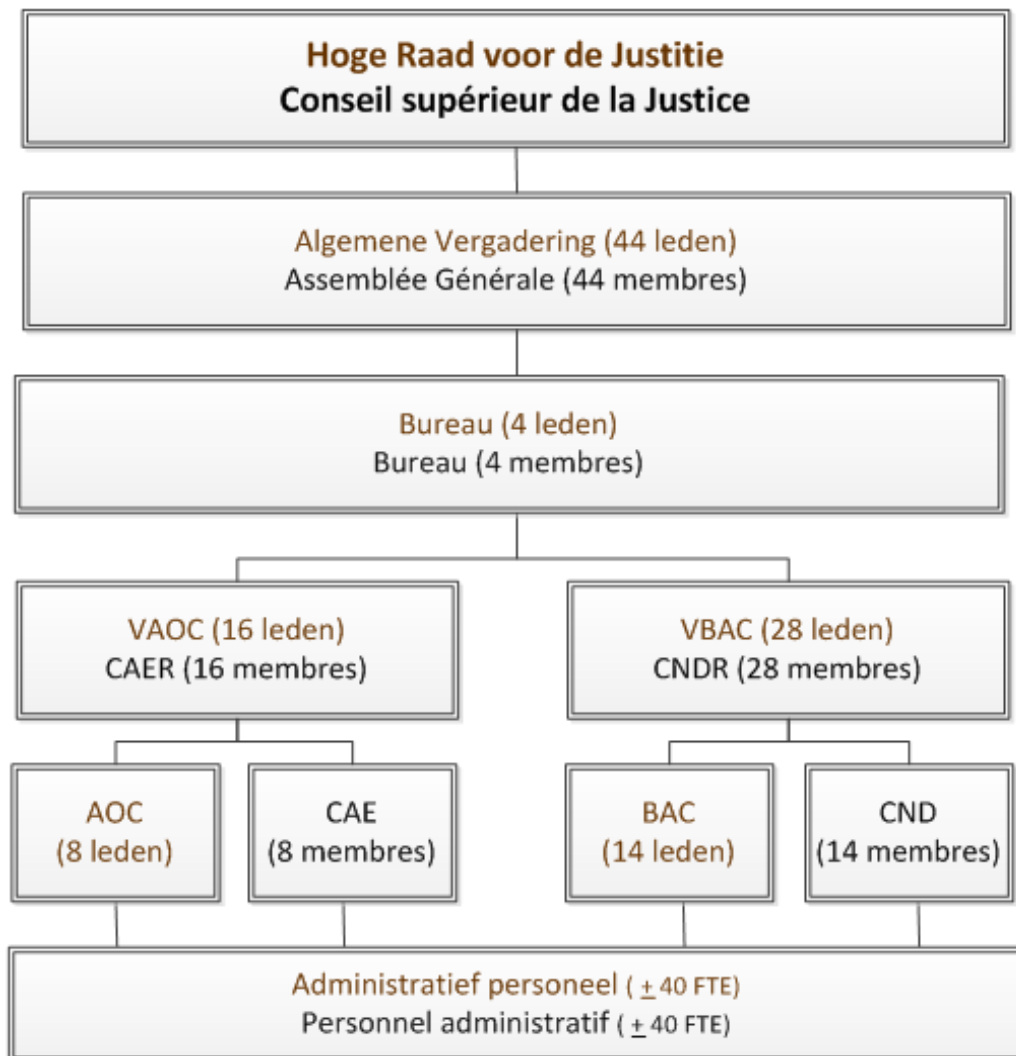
Hoge Raad voor de Justitie
Conseil supérieur de la Justice

Algemene Vergadering (44 leden)
Assemblée Générale (44 membres)

Bureau (4 leden)
Bureau (4 membres)

VAOC (16 leden)
CAER (16 membres)

VBAC (28 leden)
CNDR (28 membres)

AOC
(8 leden)

CAE
(8 membres)

BAC
(14 leden)

CND
(14 membres)

Administratief personeel ( $\pm$ 40 FTE)
Personnel administratif ( $\pm$ 40 FTE)